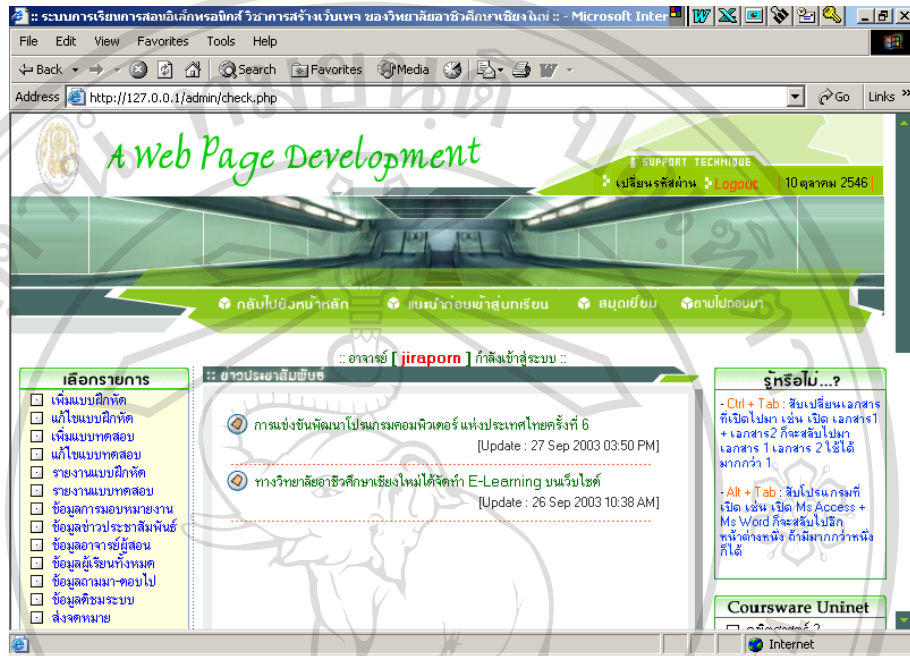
:: ระบบการเรียนการสอนอิเล็กทรอนิกส์ วิชาการสร้างเว็บเพจ ของวิทยาลัยอาชีวศึกษาเชียงใหม่ :: - Microsoft Inter

File Edit View Favorites Tools Help

Back Search Favorites Media

Address http://127.0.0.1/admin/check.php Go Links

A Web Page Development

SUPPORT TECHNIQUE

เปลี่ยนรหัสผ่าน Logout 10 ตุลาคม 2546

กลับไปยังหน้าหลัก แนะนำก่อนเข้าสู่บทเรียน สมุดเยี่ยม ถามไปตอบมา

:: อาจารย์ [ jiraporn ] กำลังเข้าสู่ระบบ ::

เลือกรายการ
เพิ่มแบบฝึกหัด
แก้ไขแบบฝึกหัด
เพิ่มแบบทดสอบ
แก้ไขแบบทดสอบ
รายงานแบบฝึกหัด
รายงานแบบทดสอบ
ข้อมูลการมอบหมายงาน
ข้อมูลข่าวประชาสัมพันธ์
ข้อมูลอาจารย์ผู้สอน
ข้อมูลผู้เรียนทั้งหมด
ข้อมูลถามมา-ตอบไป
ข้อมูลติชมระบบ
ส่งจดหมาย

:: ข่าวประชาสัมพันธ์

การแข่งขันพัฒนาโปรแกรมคอมพิวเตอร์ แห่งประเทศไทยครั้งที่ 6
[Update : 27 Sep 2003 03:50 PM]

ทางวิทยาลัยอาชีวศึกษาเชียงใหม่ได้จัดทำ E-Learning บนเว็บไซต์
[Update : 26 Sep 2003 10:38 AM]

รู้หรือไม่...?
- Ctrl + Tab : สับเปลี่ยนเอกสารที่เปิดไปมา เช่น เปิด เอกสาร1 + เอกสาร2 ก็จะสลับไปมา เอกสาร 1 เอกสาร 2 ใช้ได้มากกว่า 1

- Alt + Tab : สับโปรแกรมที่เปิด เช่น เปิด Ms Access + Ms Word ก็จะสลับไปอีกหน้าต่างหนึ่ง ถ้ามีมากกว่าหนึ่งก็ได้

Coursware Uninet
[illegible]

Internet